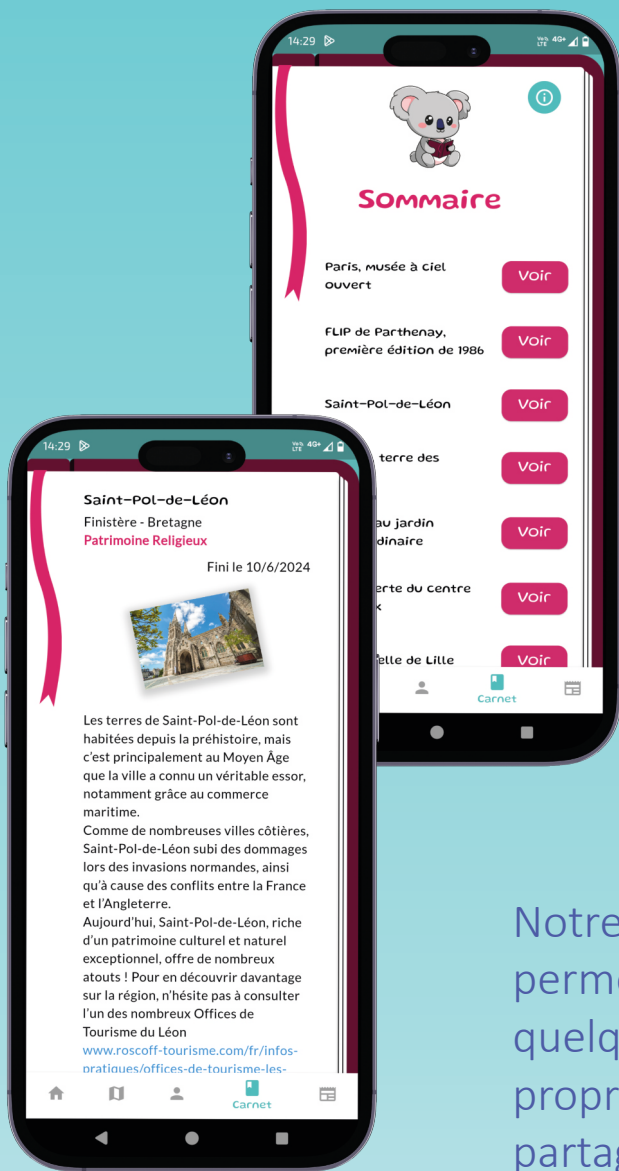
14:29

Sommaire

Paris, musée à ciel ouvert
Voir

FLIP de Parthenay, première édition de 1986
Voir

Saint-Pol-de-Léon
Voir

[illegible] terre des
Voir

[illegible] au jardin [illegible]dinaire
Voir

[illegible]erte du centre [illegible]
Voir

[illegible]elle de Lille
Voir

Carnet

14:29

Saint-Pol-de-Léon
Finistère - Bretagne
Patrimoine Religieux
Fini le 10/6/2024

Les terres de Saint-Pol-de-Léon sont habitées depuis la préhistoire, mais c'est principalement au Moyen Âge que la ville a connu un véritable essor, notamment grâce au commerce maritime.
Comme de nombreuses villes côtières, Saint-Pol-de-Léon subi des dommages lors des invasions normandes, ainsi qu'à cause des conflits entre la France et l'Angleterre.
Aujourd'hui, Saint-Pol-de-Léon, riche d'un patrimoine culturel et naturel exceptionnel, offre de nombreux atouts ! Pour en découvrir davantage sur la région, n'hésite pas à consulter l'un des nombreux Offices de Tourisme du Léon
www.roscoff-tourisme.com/fr/infos-pratiques/offices-de-tourisme-les-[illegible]

Carnet

Notre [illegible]
perm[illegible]
quelq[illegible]
propr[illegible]
partag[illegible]